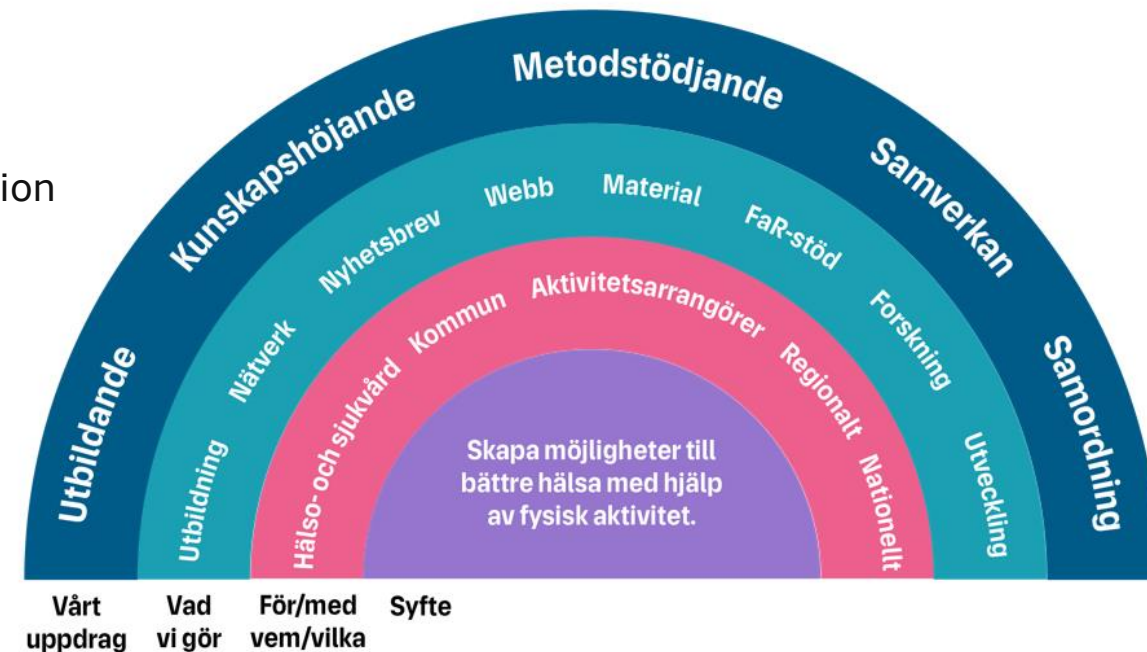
ion

Utbildande
Kunskapshöjande
Metodstödjande
Samverkan
Samordning

Utbildning
Nätverk
Nyhetsbrev
Webb
Material
FaR-stöd
Forskning
Utveckling

Hälso- och sjukvård
Kommun
Aktivitetsarrangörer
Regionalt
Nationellt

Skapa möjligheter till bättre hälsa med hjälp av fysisk aktivitet.

Vårt uppdrag
Vad vi gör
För/med vem/vilka
Syfte